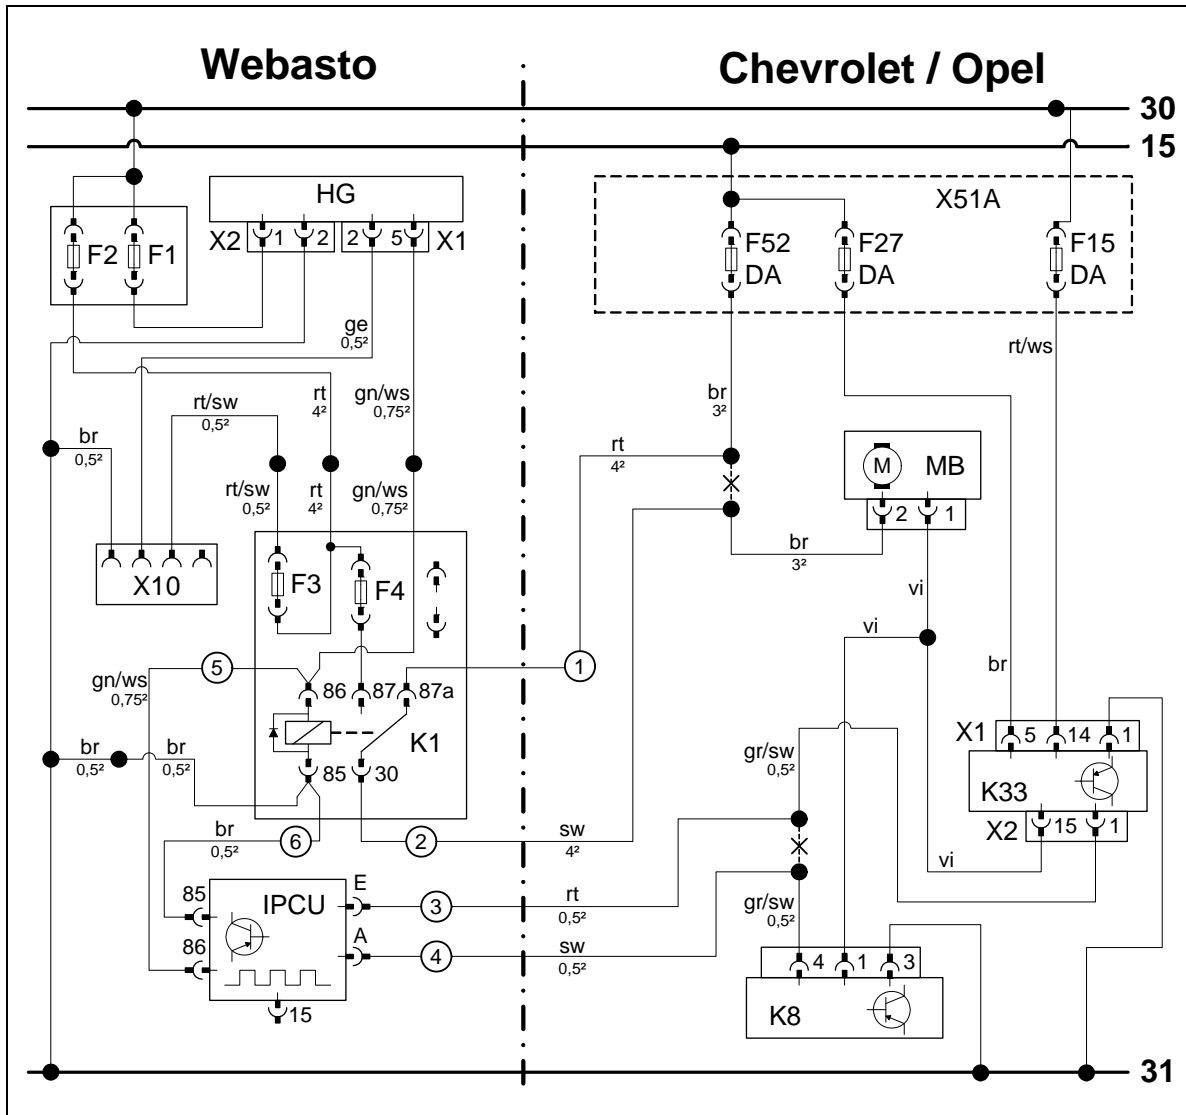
Webasto

Chevrolet / Opel

30

15

HG

X2 1 2

2 5 X1

F2 F1

X51A

F52 DA

F27 DA

F15 DA

ge 0,5²

rt/ws

br 3²

rt 4²

gn/ws 0,75²

rt/sw 0,5²

br 0,5²

rt/sw 0,5²

rt 4²

gn/ws 0,75²

rt 4²

M MB

2 1

br 3²

X10

F3

F4

vi

vi

br

5

1

gn/ws 0,75²

86 87 87a

X1 5 14 1

br 0,5²

br 0,5²

K1

gr/sw 0,5²

K33

85 30

X2 15 1

br 0,5²

6

2

sw 4²

vi

85

IPCU

E

3

rt 0,5²

gr/sw 0,5²

86

A

4

sw 0,5²

4 1 3

15

K8

31